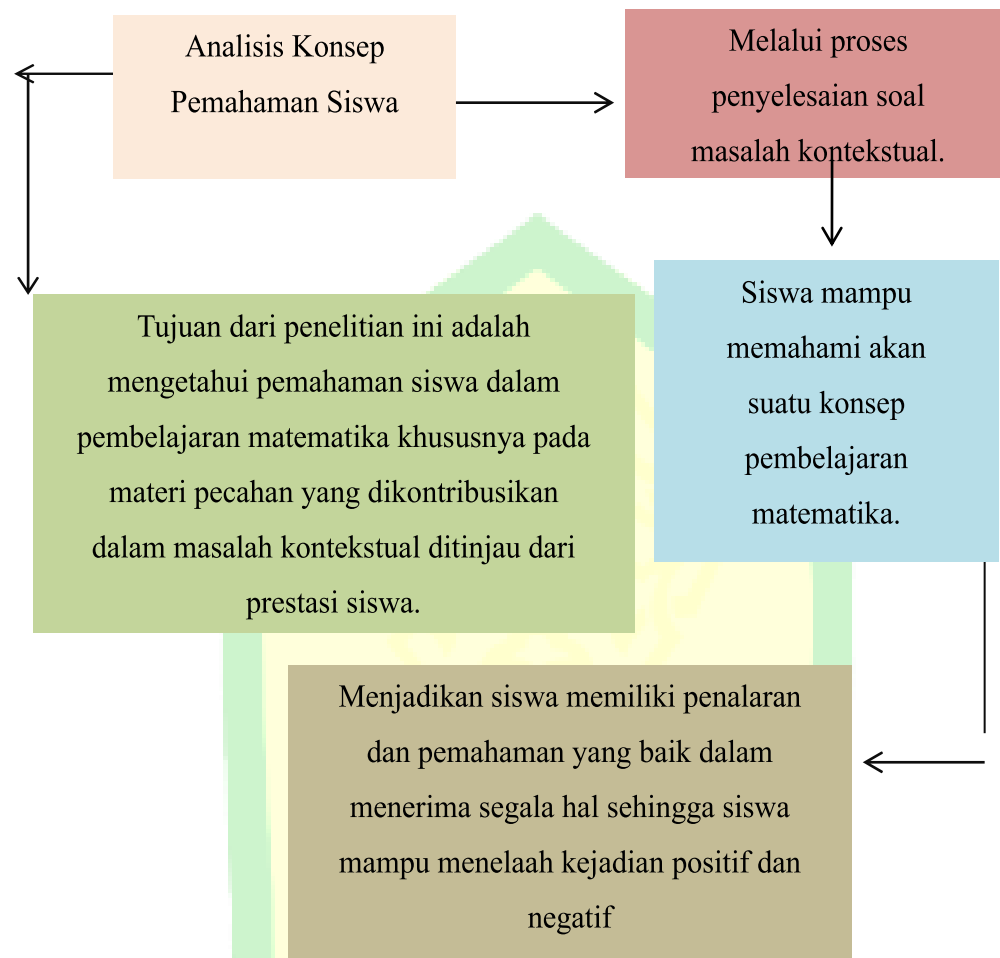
Analisis Konsep Pemahaman Siswa

Melalui proses penyelesaian soal masalah kontekstual.

Siswa mampu memahami akan suatu konsep pembelajaran matematika.

Tujuan dari penelitian ini adalah mengetahui pemahaman siswa dalam pembelajaran matematika khususnya pada materi pecahan yang dikontribusikan dalam masalah kontekstual ditinjau dari prestasi siswa.

Menjadikan siswa memiliki penalaran dan pemahaman yang baik dalam menerima segala hal sehingga siswa mampu menelaah kejadian positif dan negatif